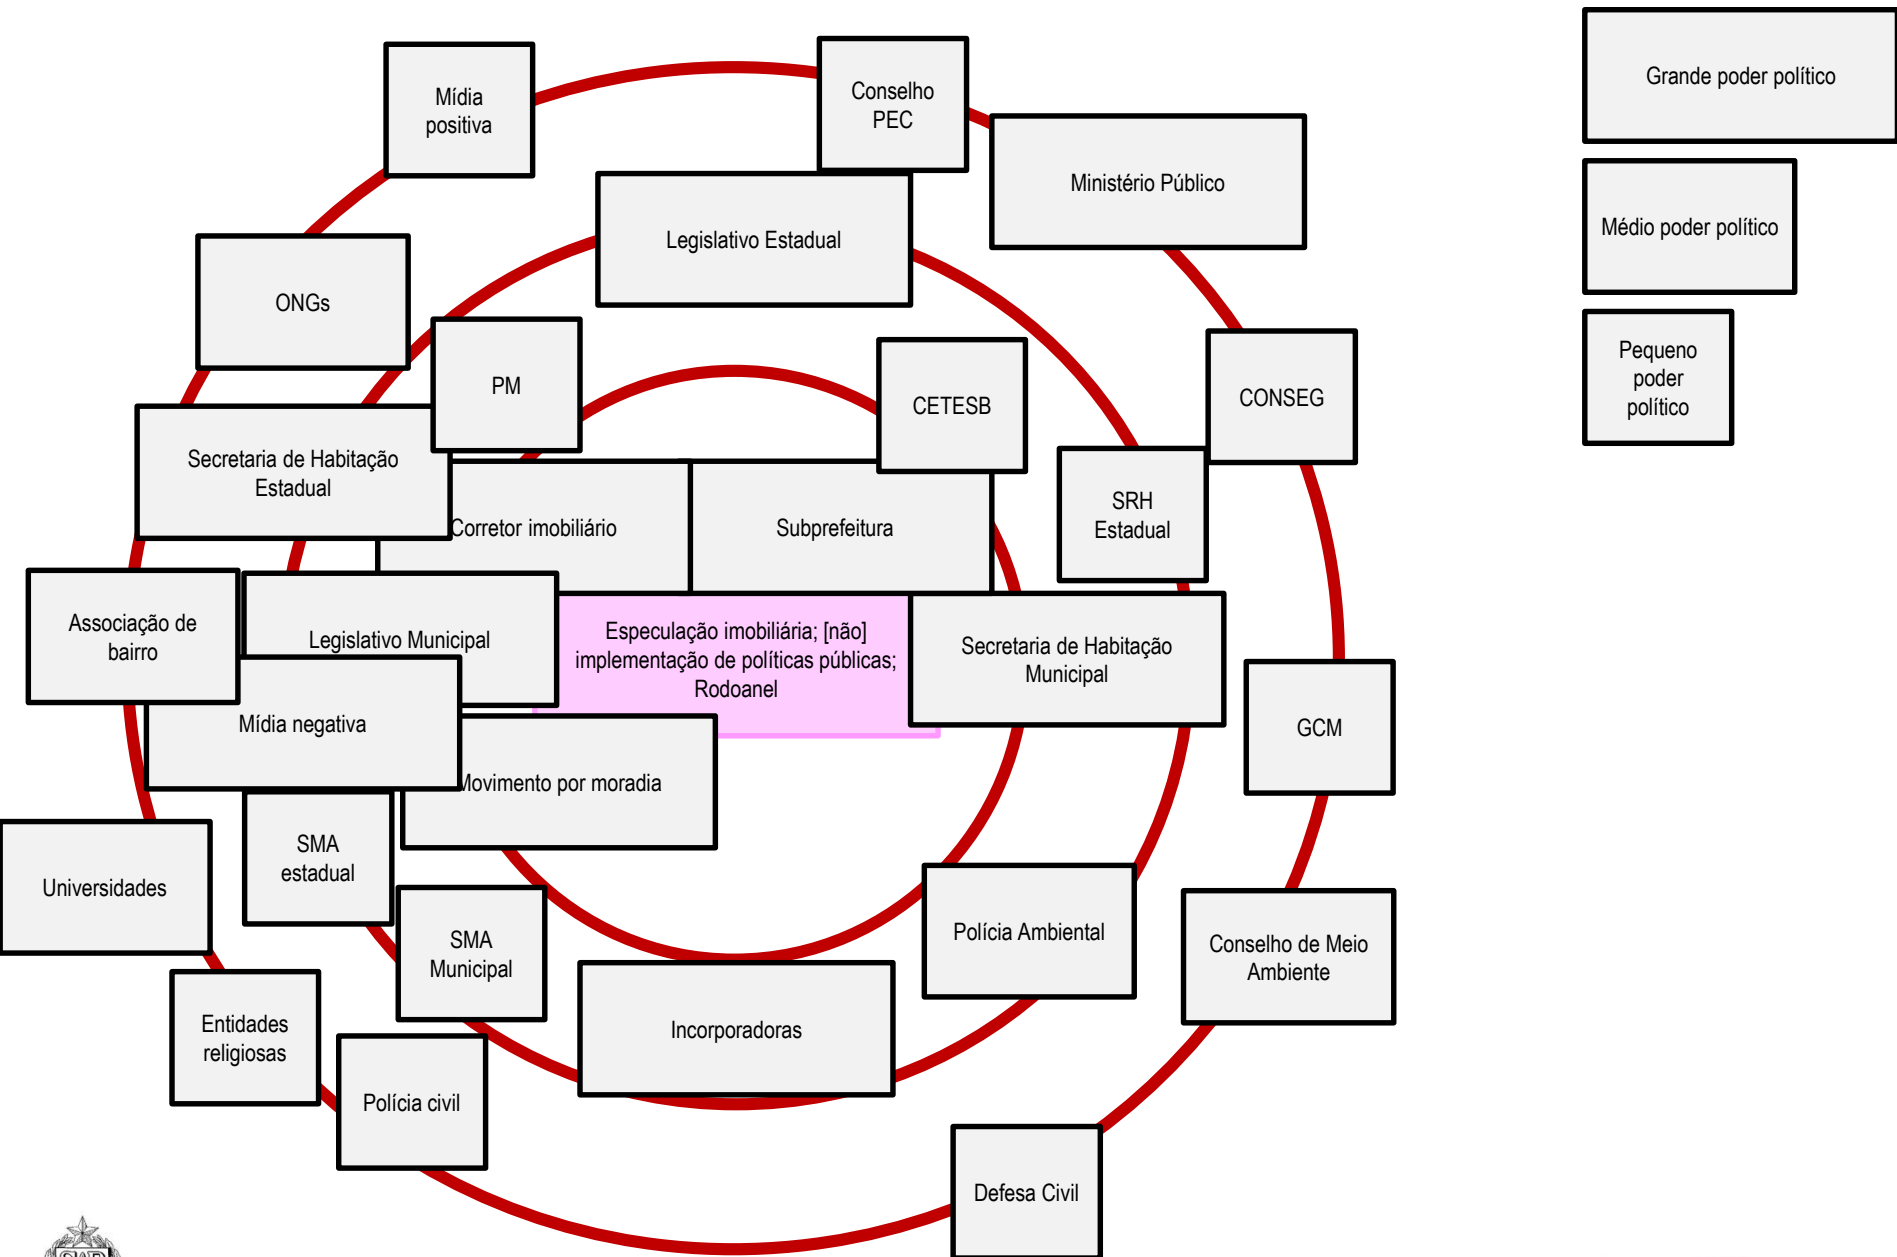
Mídia positiva

Conselho PEC

Ministério Público

Legislativo Estadual

ONGs

PM

CETESB

CONSEG

Secretaria de Habitação Estadual

Corretor imobiliário

Subprefeitura

SRH Estadual

Associação de bairro

Legislativo Municipal

Especulação imobiliária; [não] implementação de políticas públicas; Rodoanel

Secretaria de Habitação Municipal

GCM

Mídia negativa

Movimento por moradia

Universidades

SMA estadual

SMA Municipal

Polícia Ambiental

Conselho de Meio Ambiente

Entidades religiosas

Incorporadoras

Polícia civil

Defesa Civil

Grande poder político

Médio poder político

Pequeno poder político